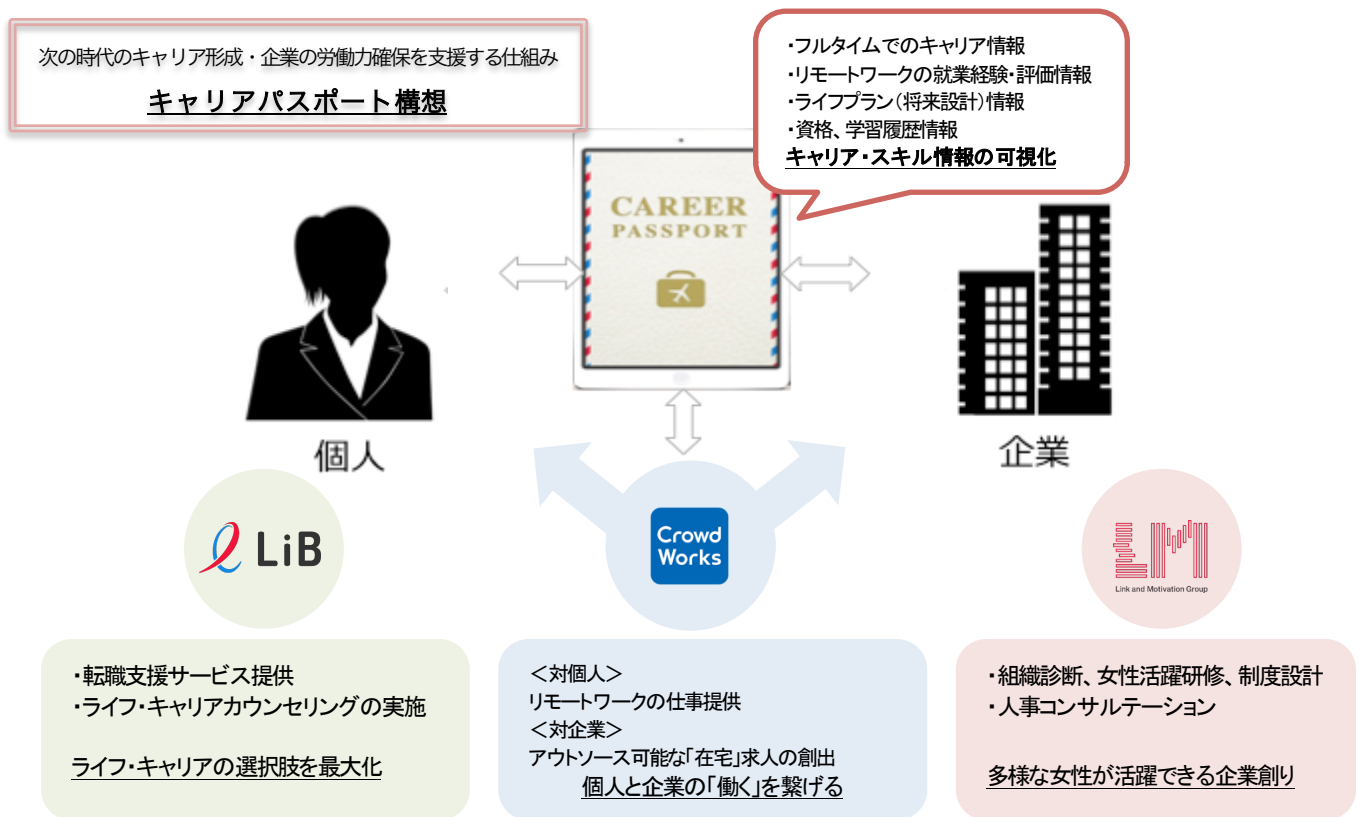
次の時代のキャリア形成・企業の労働力確保を支援する仕組み

キャリアパスポート構想

・フルタイムでのキャリア情報
・リモートワークの就業経験・評価情報
・ライフプラン（将来設計）情報
・資格、学習履歴情報
キャリア・スキル情報の可視化

CAREER PASSPORT

個人

企業

LiB

Crowd Works

Link and Motivation Group

・転職支援サービス提供
・ライフ・キャリアカウンセリングの実施

ライフ・キャリアの選択肢を最大化

＜対個人＞
リモートワークの仕事提供
＜対企業＞
アウトソース可能な「在宅」求人の創出
個人と企業の「働く」を繋げる

・組織診断、女性活躍研修、制度設計
・人事コンサルテーション

多様な女性が活躍できる企業創り